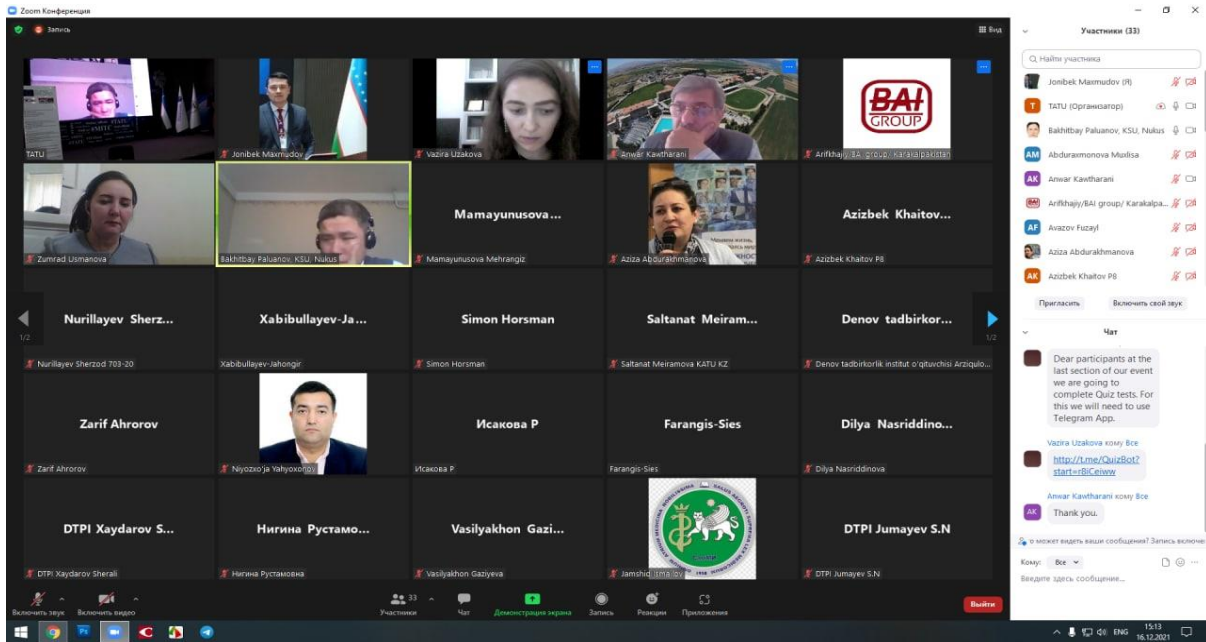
Zoom Конференция

Запись

Вид

TATU

Jonibek Maxmudov

Vazira Uzakova

Anwar Kawtharani

BAI GROUP

Arifkhajiy/BAI group/ Karakalpakstan

Zumrad Usmanova

Bakhitbay Paluanov, KSU, Nukus

Mamayunusova...

Mamayunusova Mehrangiz

Aziza Abdurakhmanova

Azizbek Khaitov...

Azizbek Khaitov P8

1/2

Nurillayev Sherz...

Nurillayev Sherzod 703-20

Xabibullayev-Ja...

Xabibullayev-Jahongir

Simon Horsman

Simon Horsman

Saltanat Meiram...

Saltanat Meiramova KATU KZ

Denov tadbirkor...

Denov tadbirkorlik institut o'qituvchisi Arziqulo...

1/2

Zarif Ahrorov

Zarif Ahrorov

Niyozxo'ja Yahyoxonov

Исакова Р

Исакова Р

Farangis-Sies

Farangis-Sies

Dilya Nasriddino...

Dilya Nasriddinova

DTPI Xaydarov S...

DTPI Xaydarov Sherali

Нигина Рустамо...

Нигина Рустамовна

Vasilyakhon Gazi...

Vasilyakhon Gaziyeva

Jamshid Ismailov

DTPI Jumayev S.N

DTPI Jumayev S.N

Включить звук

Включить видео

33

Участники

Чат

Демонстрация экрана

Запись

Реакции

Приложения

Выйти

Участники (33)

Найти участника

Jonibek Maxmudov (Я)

TATU (Организатор)

Bakhitbay Paluanov, KSU, Nukus

Abduraxmonova Muxlisa

Anwar Kawtharani

Arifkhajiy/BAI group/ Karakalpa...

Avazov Fuzayl

Aziza Abdurakhmanova

Azizbek Khaitov P8

Пригласить

Включить свой звук

Чат

Dear participants at the last section of our event we are going to complete Quiz tests. For this we will need to use Telegram App.

Vazira Uzakova кому Все

http://t.me/QuizBot?start=rBiCeiww

Anwar Kawtharani кому Все

Thank you.

о может видеть ваши сообщения? Запись включе

Кому: Все

Введите здесь сообщение...

ENG 15:13 16.12.2021